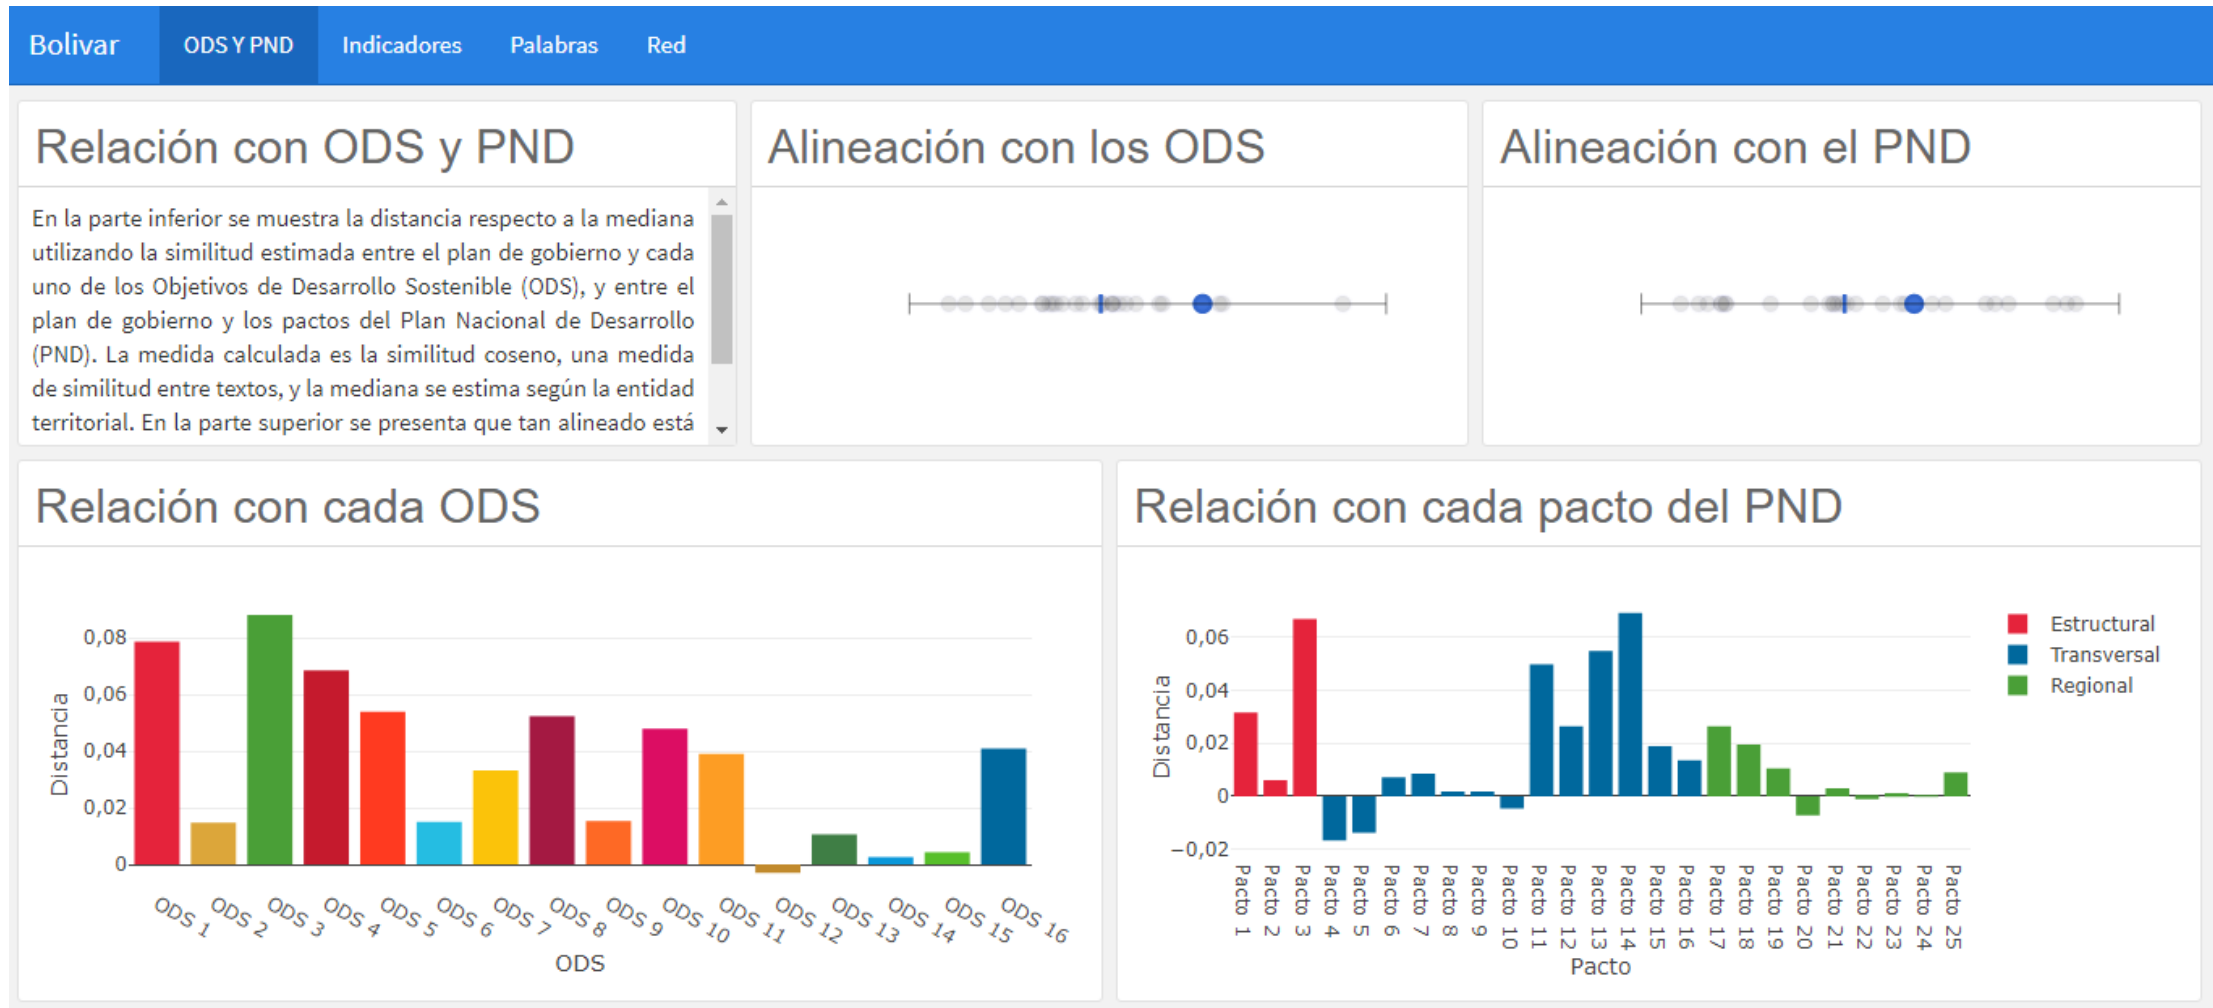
Bolivar ODS Y PND Indicadores Palabras Red

Relación con ODS y PND

En la parte inferior se muestra la distancia respecto a la mediana utilizando la similitud estimada entre el plan de gobierno y cada uno de los Objetivos de Desarrollo Sostenible (ODS), y entre el plan de gobierno y los pactos del Plan Nacional de Desarrollo (PND). La medida calculada es la similitud coseno, una medida de similitud entre textos, y la mediana se estima según la entidad territorial. En la parte superior se presenta que tan alineado está

Alineación con los ODS

Alineación con el PND

Relación con cada ODS

0,08
0,06
0,04
0,02
0
Distancia
ODS 1 ODS 2 ODS 3 ODS 4 ODS 5 ODS 6 ODS 7 ODS 8 ODS 9 ODS 10 ODS 11 ODS 12 ODS 13 ODS 14 ODS 15 ODS 16
ODS

Relación con cada pacto del PND

0,06
0,04
0,02
0
−0,02
Distancia
Pacto 1 Pacto 2 Pacto 3 Pacto 4 Pacto 5 Pacto 6 Pacto 7 Pacto 8 Pacto 9 Pacto 10 Pacto 11 Pacto 12 Pacto 13 Pacto 14 Pacto 15 Pacto 16 Pacto 17 Pacto 18 Pacto 19 Pacto 20 Pacto 21 Pacto 22 Pacto 23 Pacto 24 Pacto 25
Pacto

Estructural
Transversal
Regional